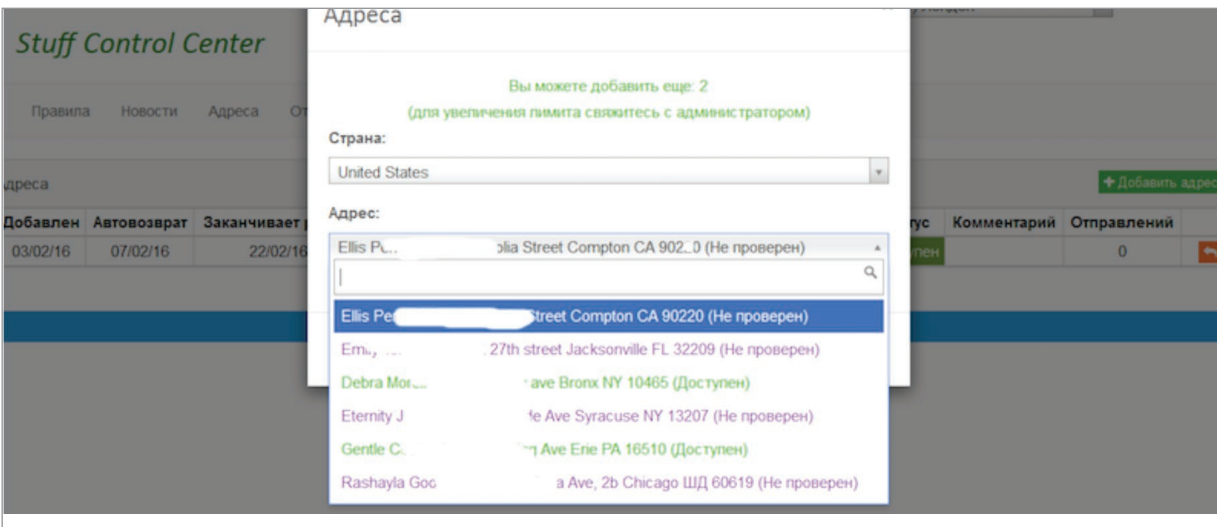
Stuff Control Center

Правила Новости Адреса От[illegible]

дреса

+ Добавить адрес

| Добавлен | Автовозврат | Заканчивает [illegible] | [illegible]тус | Комментарий | Отправлений |
|---|---|---|---|---|---|
| 03/02/16 | 07/02/16 | 22/02/16 | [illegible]пен | | 0 |

Адреса

Вы можете добавить еще: 2
(для увеличения лимита свяжитесь с администратором)

Страна:

United States

Адрес:

Ellis Pe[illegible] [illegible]olia Street Compton CA 902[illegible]0 (Не проверен)

Ellis Pe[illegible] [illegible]Street Compton CA 90220 (Не проверен)

Em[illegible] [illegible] 27th street Jacksonville FL 32209 (Не проверен)

Debra Mor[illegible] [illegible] ave Bronx NY 10465 (Доступен)

Eternity J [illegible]le Ave Syracuse NY 13207 (Не проверен)

Gentle C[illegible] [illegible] Ave Erie PA 16510 (Доступен)

Rashayla Goc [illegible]a Ave, 2b Chicago ШД 60619 (Не проверен)